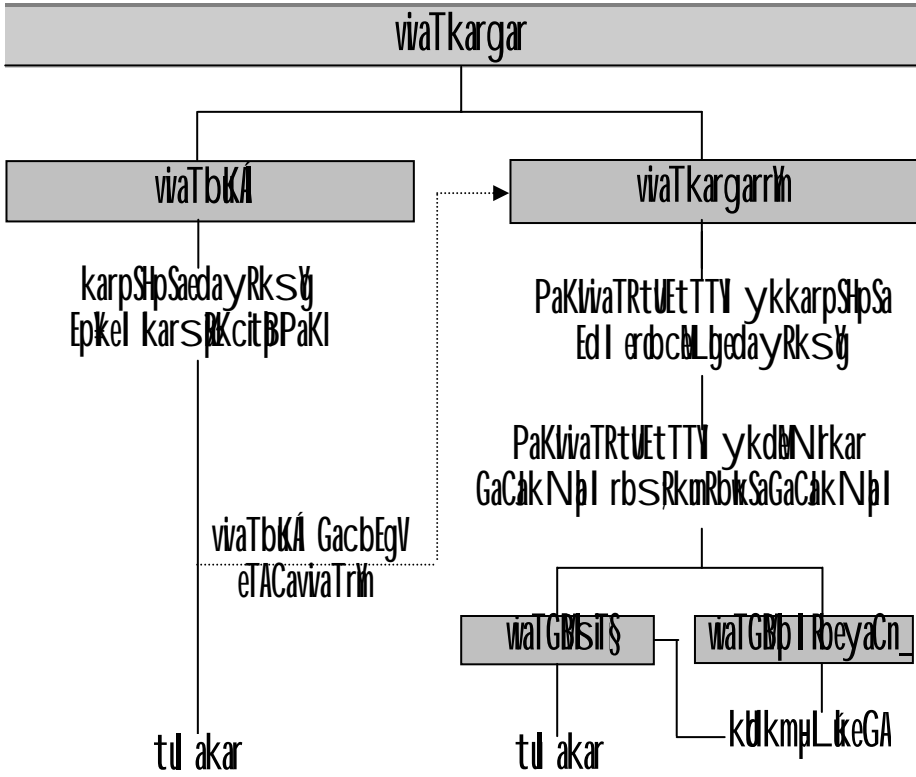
viaTkargar

viaTbKÁl

karpSHpSaedayRksY Epk¾el karsikSkcitþBPaKI

viaTkargarrYm

PaKIviaTRtUEtTTYl ykkarpSHpSa EdlerobcMeLIgedayRksY

PaKIviaTRtUEtTTYl ykdMeNIrkar GaCJaksNþal rbs;RkumRbwkSaGaCJaksNþal

viaTbKÁl GacbEgVr eTACaviaTrYm

viaTGBaØsitT§

viaTGBaØbþIRbeyaCn_

tulakar

tulakar

kmµkmµkarEGA